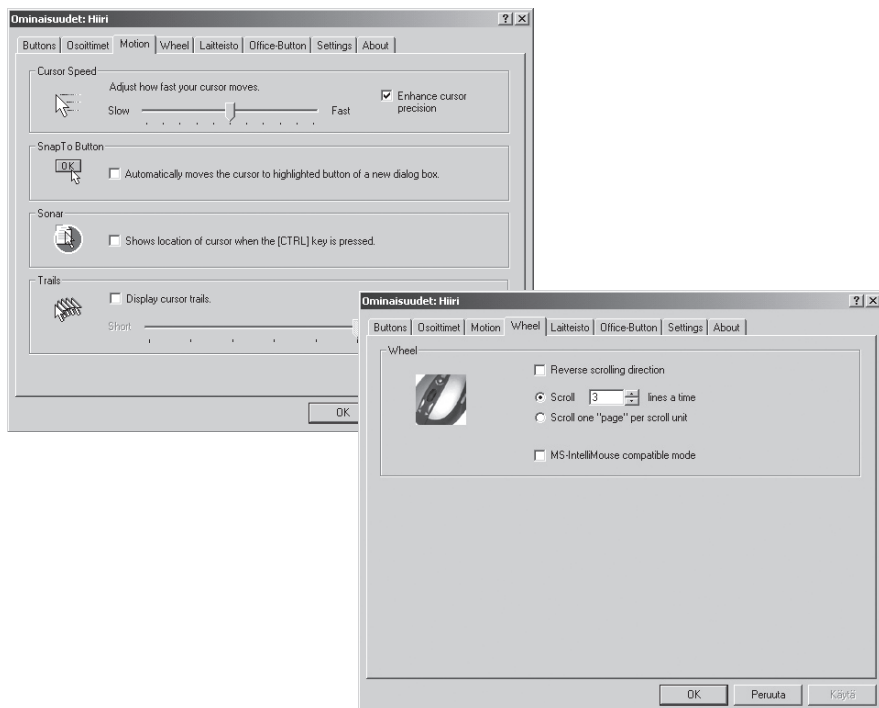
Ominaisuudet: Hiiri
? ×
Buttons | Osoittimet | Motion | Wheel | Laitteisto | Office-Button | Settings | About

Cursor Speed
Adjust how fast your cursor moves.
Slow
Fast
☑ Enhance cursor precision

SnapTo Button
OK
☐ Automatically moves the cursor to highlighted button of a new dialog box.

Sonar
☐ Shows location of cursor when the [CTRL] key is pressed.

Trails
☐ Display cursor trails.
Short

OK

Ominaisuudet: Hiiri
? ×
Buttons | Osoittimet | Motion | Wheel | Laitteisto | Office-Button | Settings | About

Wheel
☐ Reverse scrolling direction
◉ Scroll 3 lines a time
○ Scroll one "page" per scroll unit
☐ MS-IntelliMouse compatible mode

OK
Peruuta
Käytä